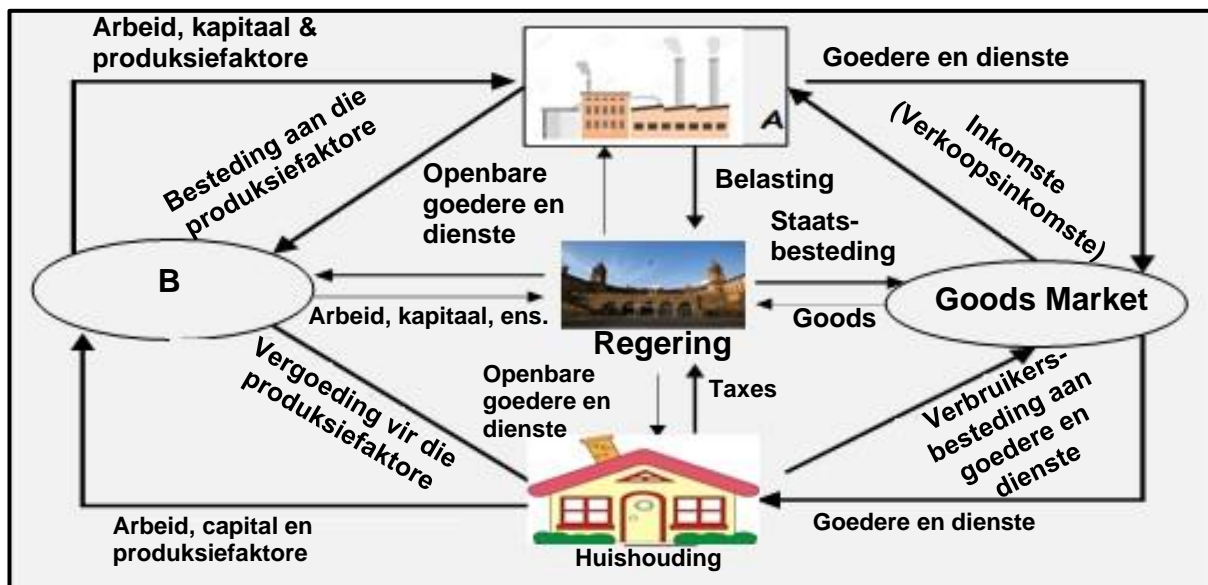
Arbeid, kapitaal & produksiefaktore

Goedere en dienste

A

Besteding aan die produksiefaktore

Inkomste (Verkoopsinkomste)

Openbare goedere en dienste

Belasting

Staatsbesteding

B

Goods Market

Arbeid, kapitaal, ens.

Goods

Regering

Vergoeding vir die produksiefaktore

Openbare goedere en dienste

Taxes

Verbruikersbesteding aan goedere en dienste

Arbeid, capital en produksiefaktore

Goedere en dienste

Huishouding